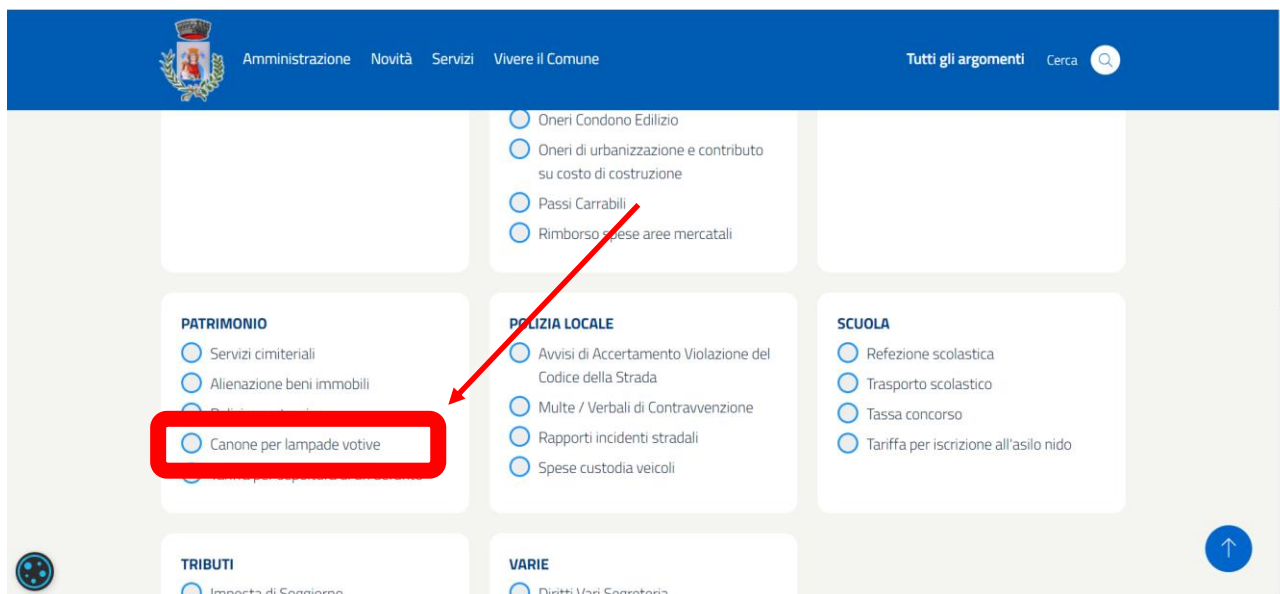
Amministrazione Novità Servizi Vivere il Comune

Tutti gli argomenti Cerca

Oneri Condono Edilizio
Oneri di urbanizzazione e contributo su costo di costruzione
Passi Carrabili
Rimborso spese aree mercatali

PATRIMONIO
Servizi cimiteriali
Alienazione beni immobili
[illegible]
Canone per lampade votive
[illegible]

POLIZIA LOCALE
Avvisi di Accertamento Violazione del Codice della Strada
Multe / Verbali di Contravvenzione
Rapporti incidenti stradali
Spese custodia veicoli

SCUOLA
Refezione scolastica
Trasporto scolastico
Tassa concorso
Tariffa per iscrizione all'asilo nido

TRIBUTI
Imposta di Soggiorno

VARIE
Diritti Vari Segreteria